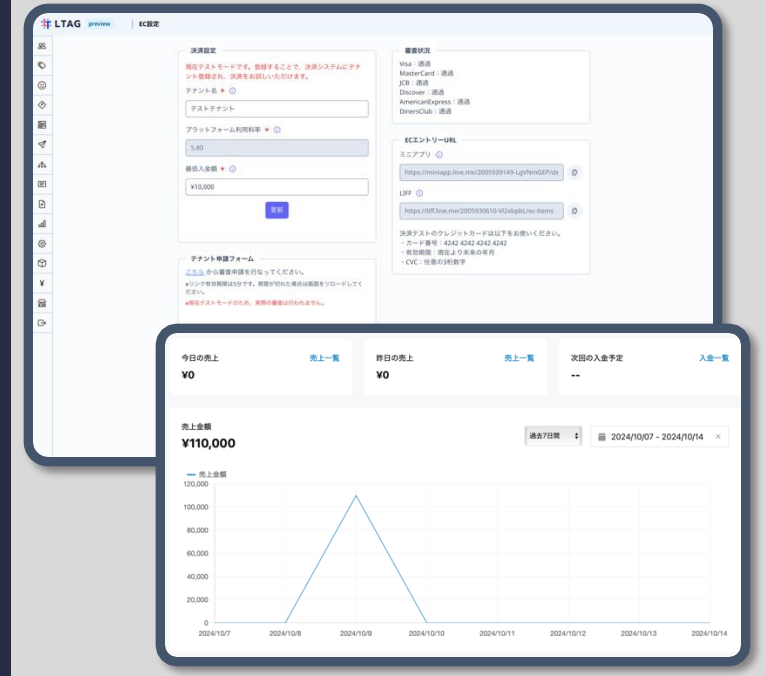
LTAG preview | EC設定

決済設定
現在テストモードです。登録することで、決済システムにテナント登録され、決済をお試しいただけます。
テナント名 *
テストテナント
プラットフォーム利用料率 *
5.80
最低入金額 *
¥10,000
更新

審査状況
Visa：通過
MasterCard：通過
JCB：通過
Discover：通過
AmericanExpress：通過
DinersClub：通過

ECエントリーURL
ミニアプリ
https://miniapp.line.me/2005939149-LgVNmGEP/de
LIFF
https://liff.line.me/2005930610-Vl2xbpbL/ec-items
決済テストのクレジットカードは以下をお使いください。
・カード番号：4242 4242 4242 4242
・有効期限：現在より未来の年月
・CVC：任意の3桁数字

テナント申請フォーム
こちら から審査申請を行なってください。
●リンク有効期限は5分です。期限が切れた場合は画面をリロードしてください。
●現在テストモードのため、実際の審査は行われません。

今日の売上
売上一覧
¥0
昨日の売上
売上一覧
¥0
次回の入金予定
入金一覧
--

売上金額
¥110,000
過去7日間
2024/10/07 - 2024/10/14 ×

売上金額
120,000
100,000
80,000
60,000
40,000
20,000
0
2024/10/7
2024/10/8
2024/10/9
2024/10/10
2024/10/11
2024/10/12
2024/10/13
2024/10/14